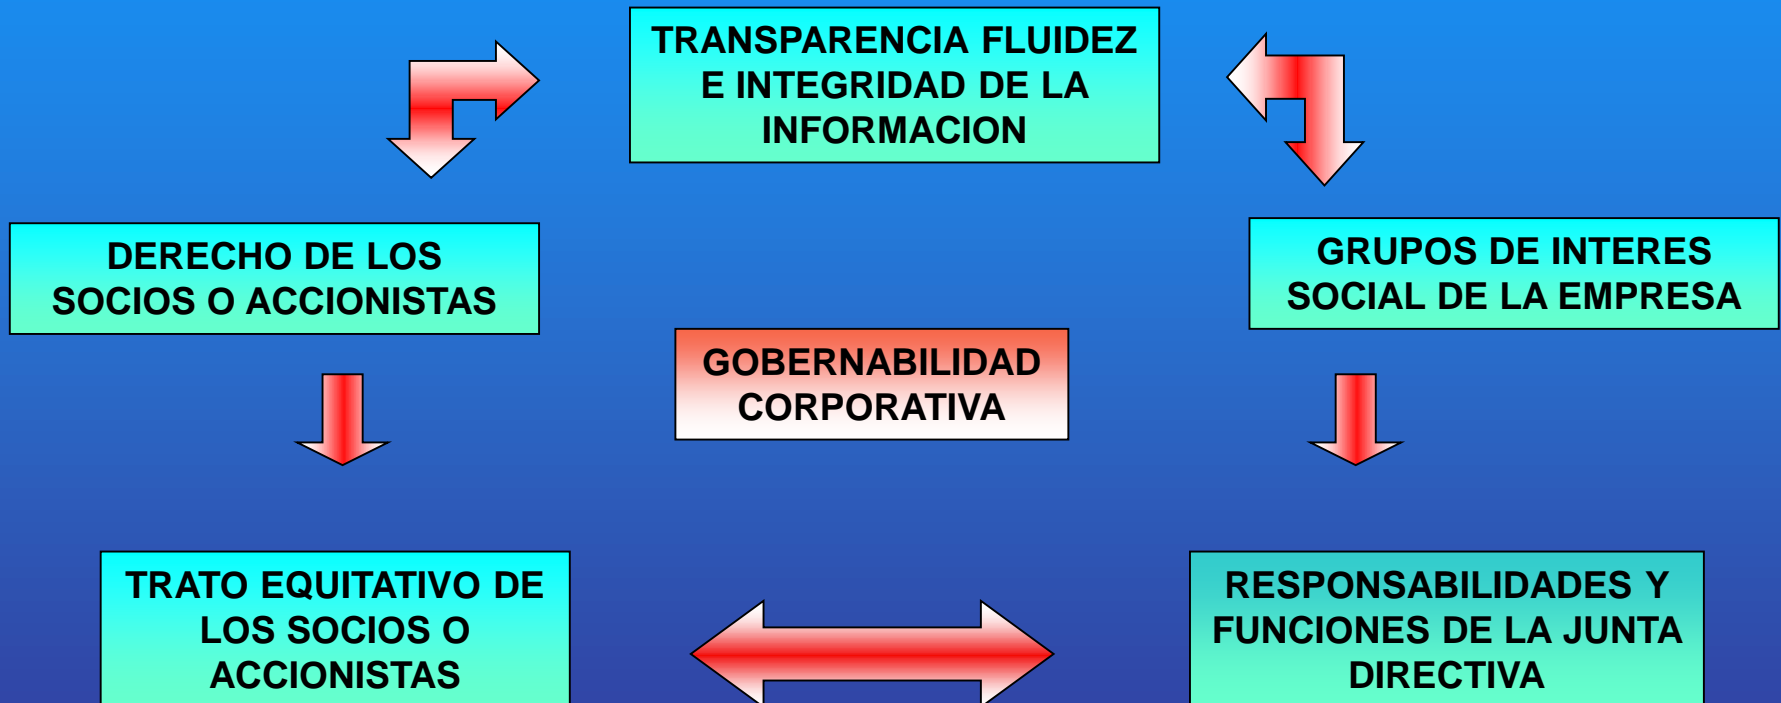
TRANSPARENCIA FLUIDEZ E INTEGRIDAD DE LA INFORMACION

DERECHO DE LOS SOCIOS O ACCIONISTAS

GRUPOS DE INTERES SOCIAL DE LA EMPRESA

GOBERNABILIDAD CORPORATIVA

TRATO EQUITATIVO DE LOS SOCIOS O ACCIONISTAS

RESPONSABILIDADES Y FUNCIONES DE LA JUNTA DIRECTIVA